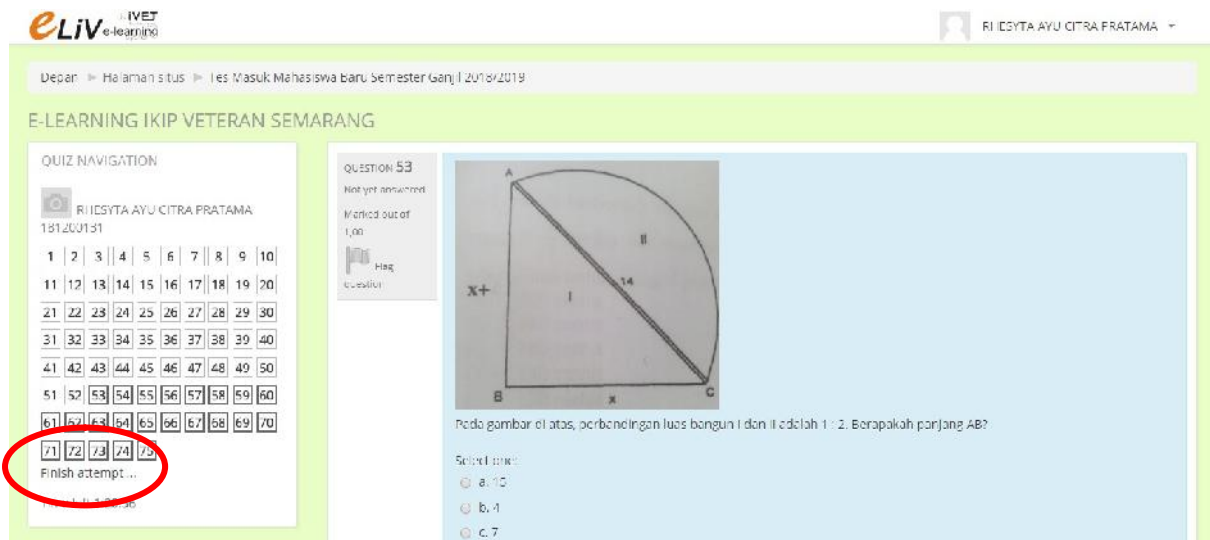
eLiV IVET e-learning

RIESYTA AYU CITRA PRATAMA

Depan ► Halaman situs ► Tes Masuk Mahasiswa Baru Semester Ganjil 2018/2019

E-LEARNING IKIP VETERAN SEMARANG

QUIZ NAVIGATION

RIESYTA AYU CITRA PRATAMA 181200131

1 2 3 4 5 6 7 8 9 10
11 12 13 14 15 16 17 18 19 20
21 22 23 24 25 26 27 28 29 30
31 32 33 34 35 36 37 38 39 40
41 42 43 44 45 46 47 48 49 50
51 52 53 54 55 56 57 58 59 60
61 62 63 64 65 66 67 68 69 70
71 72 73 74 75

Finish attempt ...

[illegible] 1:20:36

QUESTION 53
Not yet answered
Marked out of 1,00
Flag question

A
II
14
X+
I
B
x
C

Pada gambar di atas, perbandingan luas bangun I dan II adalah 1 : 2. Berapakah panjang AB?

Select one:
a. 10
b. 4
c. 7